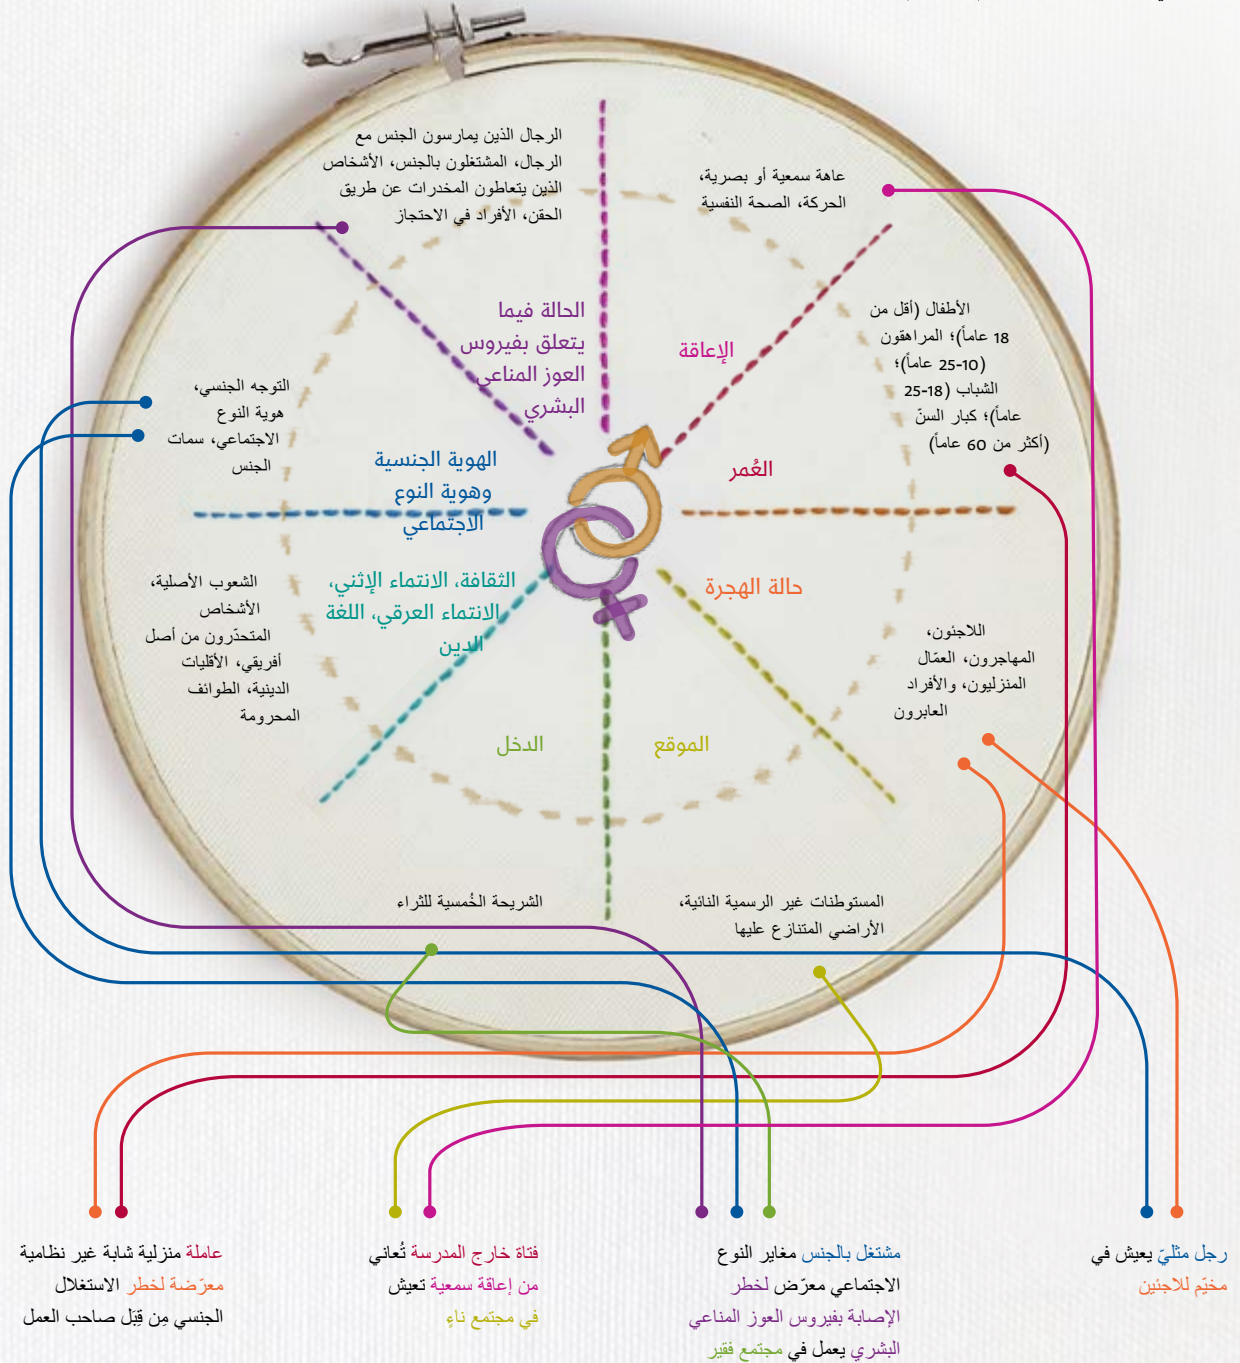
الرجال الذين يمارسون الجنس مع الرجال، المشتغلون بالجنس، الأشخاص الذين يتعاطون المخدرات عن طريق الحقن، الأفراد في الاحتجاز

عاهة سمعية أو بصرية، الحركة، الصحة النفسية

الحالة فيما يتعلق بفيروس العوز المناعي البشري

الإعاقة

الأطفال (أقل من 18 عاماً)؛ المراهقون (10-25 عاماً)؛ الشباب (18-25 عاماً)؛ كبار السنّ (أكثر من 60 عاماً)

التوجه الجنسي، هوية النوع الاجتماعي، سمات الجنس

الهوية الجنسية وهوية النوع الاجتماعي

العُمر

الشعوب الأصلية، الأشخاص المتحدّرون من أصل أفريقي، الأقليات الدينية، الطوائف المحرومة

الثقافة، الانتماء الإثني، الانتماء العرقي، اللغة الدين

حالة الهجرة

اللاجئون، المهاجرون، العمّال المنزليون، والأفراد العابرون

الدخل

الموقع

الشريحة الخُمسية للثراء

المستوطنات غير الرسمية النائية، الأراضي المتنازع عليها

عاملة منزلية شابة غير نظامية معرّضة لخطر الاستغلال الجنسي من قِبَل صاحب العمل

فتاة خارج المدرسة تُعاني من إعاقة سمعية تعيش في مجتمع ناءٍ

مشتغل بالجنس مغاير النوع الاجتماعي معرّض لخطر الإصابة بفيروس العوز المناعي البشري يعمل في مجتمع فقير

رجل مثليّ يعيش في مخيّم للاجئين